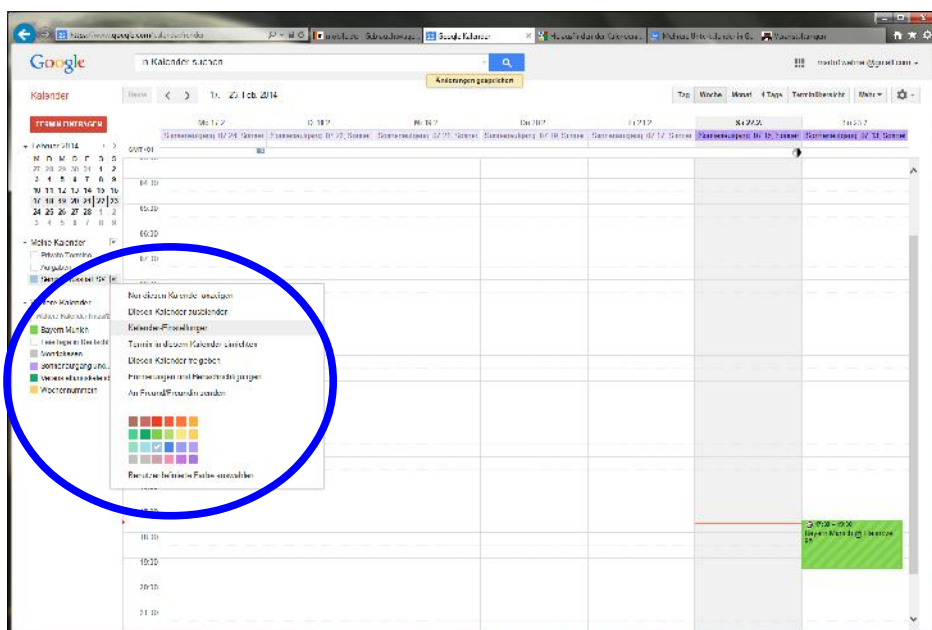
https://www.google.com/calendar/render
Sonnenaufgang... | Google Kalender | Hausaufgaben | Meine Unterkunft | Wasserfall...

Google
In Kalender suchen
Änderungen gespeichert

Kalender
Heute < > 16. – 22. Feb. 2014
Tag Woche Monat 4 Tage Terminübersicht Mehr

TERMIN EINTRAGEN

Februar 2014
M D M D F S S
27 28 29 30 31 1 2
3 4 5 6 7 8 9
10 11 12 13 14 15 16
17 18 19 20 21 22 23
24 25 26 27 28 1 2
3 4 5 6 7 8 9

Meine Kalender
Private Termine
Aufgaben
Sonnenaufgang

Weitere Kalender
Weitere Kalender hinzufügen
Bayern Munich
Feiertage in Deutschland
Wochentage
Sonnenuntergang und...
Wetter
Wochennummern

Mo 17.2 | Di 18.2 | Mi 19.2 | Do 20.2 | Fr 21.2 | Sa 22.2 | So 23.2
Sonnenaufgang 07:24; Sonnen | Sonnenaufgang 07:22; Sonnen | Sonnenaufgang 07:20; Sonnen | Sonnenaufgang 07:18; Sonnen | Sonnenaufgang 07:17; Sonnen | Sonnenaufgang 07:15; Sonnen | Sonnenaufgang 07:13; Sonnen

GMT+01
04:00
05:00
06:00
07:00

Nur diesen Kalender anzeigen
Diesen Kalender ausblenden
Kalender-Einstellungen
Termin in diesen Kalender eintragen
Diesen Kalender freigeben
Erinnerungen und Benachrichtigungen
An Freund/Freundin senden

Benutzerdefinierte Farbe auswählen

18:00
19:00
20:00
21:00

17:30 – 19:30
Bayern Munich @ Hannover 96